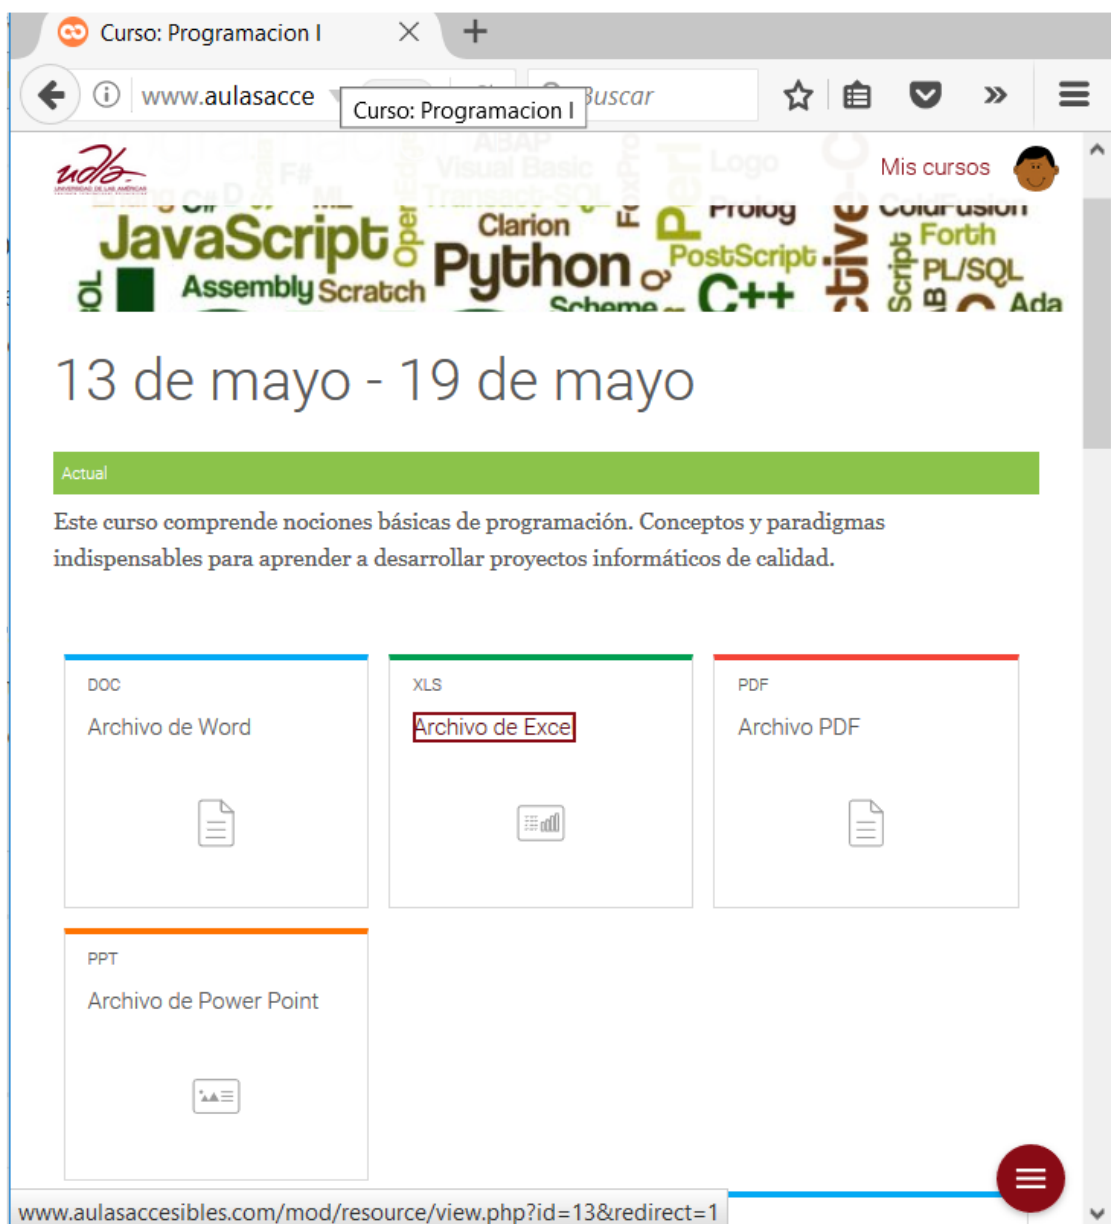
Curso: Programacion I

www.aulasacce

Curso: Programacion I

Buscar

udla

Mis cursos

Erlang C# D F# ML Visual Basic Transact-SQL ABAP FoxPro Logo Perl Prolog ColdFusion JavaScript Clarion Python PostScript Forth Assembly Scratch Scheme C++ PL/SQL Ada Objective-C Script Open Edge

13 de mayo - 19 de mayo

Actual

Este curso comprende nociones básicas de programación. Conceptos y paradigmas indispensables para aprender a desarrollar proyectos informáticos de calidad.

DOC

Archivo de Word

XLS

Archivo de Exce

PDF

Archivo PDF

PPT

Archivo de Power Point

www.aulasaccesibles.com/mod/resource/view.php?id=13&redirect=1